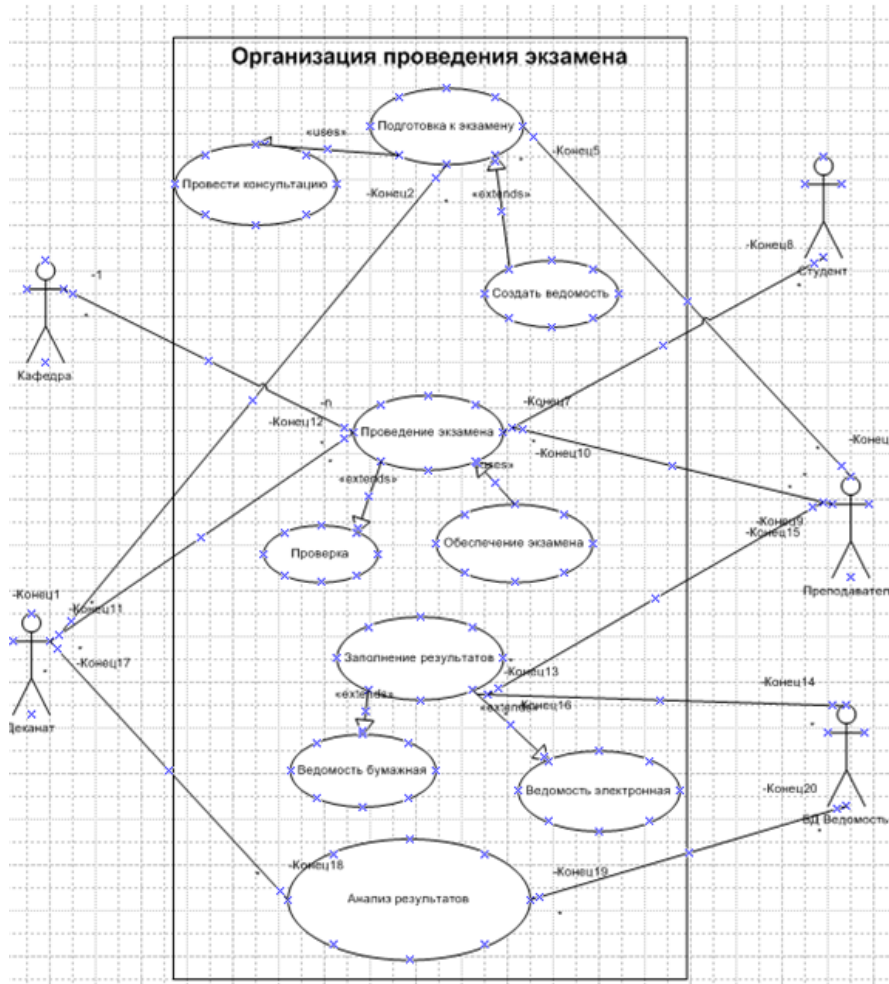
Организация проведения экзамена

Подготовка к экзамену

«uses»

Провести консультацию

-Конец5

-Конец2

«extends»

Создать ведомость

-Конец8

Студент

-1

Кафедра

-n

-Конец7

-Конец12

Проведение экзамена

-Конец

-Конец10

«extends»

«uses»

Проверка

Обеспечение экзамена

-Конец9

-Конец15

Преподавател

-Конец1

-Конец11

-Конец17

Деканат

Заполнение результатов

-Конец13

-Конец14

«extends»

«extends»

-Конец16

Ведомость бумажная

Ведомость электронная

-Конец20

БД Ведомость

-Конец18

-Конец19

Анализ результатов